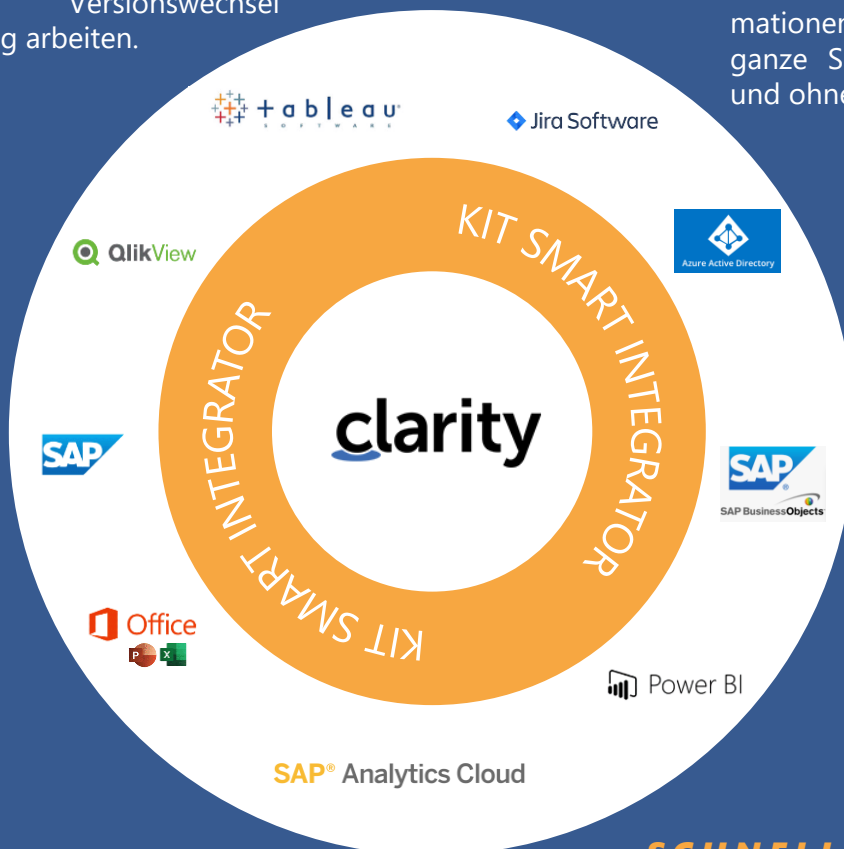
Versionswechsel
g arbeiten.

mationen
ganze S
und ohne

tableau SOFTWARE

Jira Software

QlikView

Azure Active Directory

KIT SMART INTEGRATOR

KIT SMART INTEGRATOR

clarity

SAP

SAP

SAP BusinessObjects

Office

Power BI

SAP® Analytics Cloud

SCHNELL